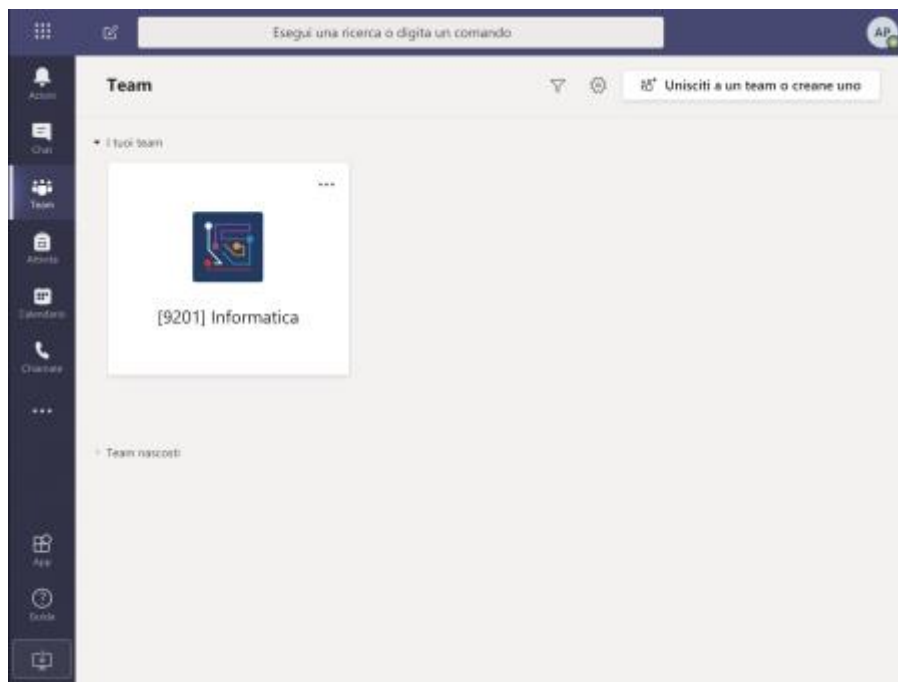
Esegui una ricerca o digita un comando

AP

Attività

Chat

Team

Attività

Calendario

Chiamate

...

App

Guida

Team

Unisciti a un team o creane uno

I tuoi team

...

[9201] Informatica

Team nascosti